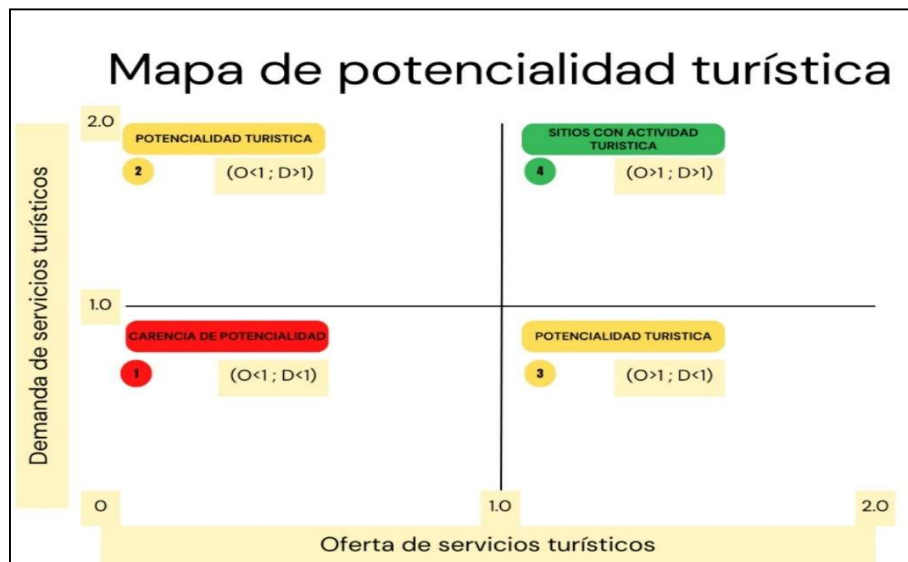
Mapa de potencialidad turística

Demanda de servicios turísticos

2.0

POTENCIALIDAD TURISTICA

2 $(O<1 ; D>1)$

SITIOS CON ACTIVIDAD TURISTICA

4 $(O>1 ; D>1)$

1.0

CARENCIA DE POTENCIALIDAD

1 $(O<1 ; D<1)$

POTENCIALIDAD TURISTICA

3 $(O>1 ; D<1)$

0 1.0 2.0

Oferta de servicios turísticos